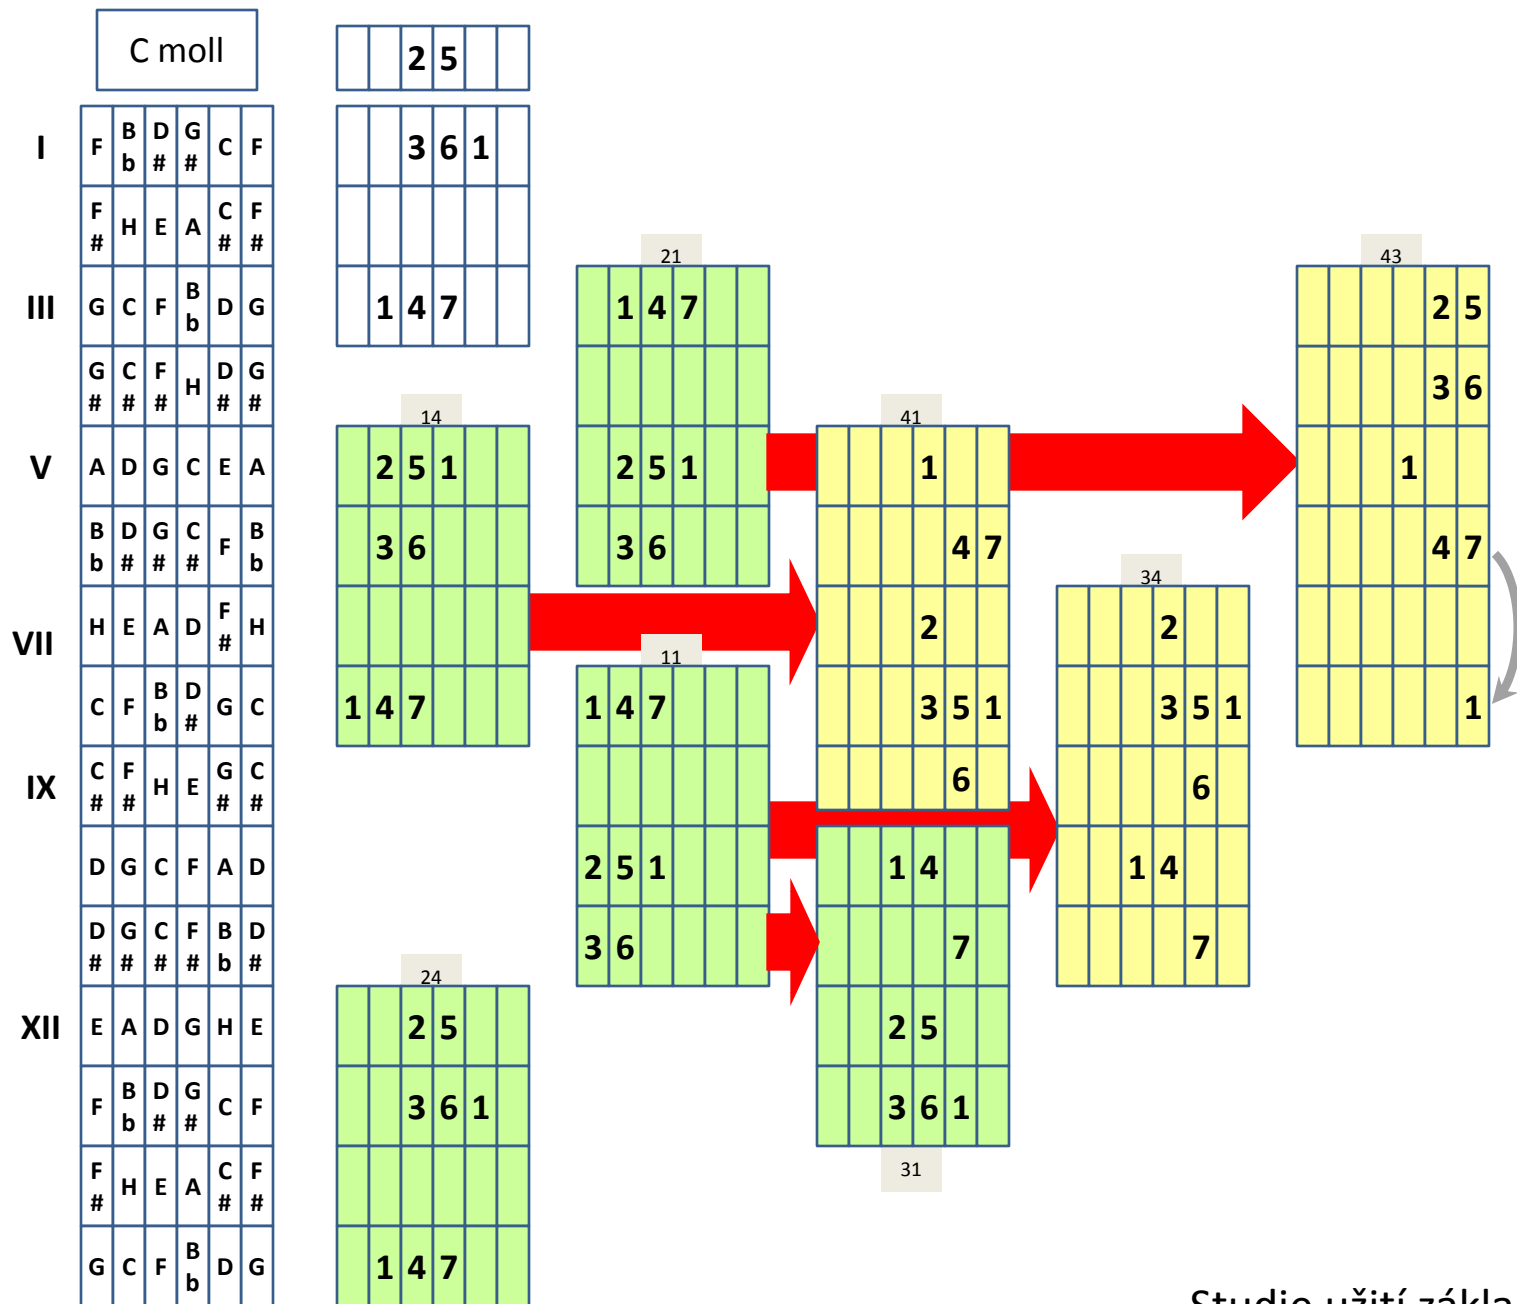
C moll

| | | 2 | 5 | | |
|---|---|---|---|---|---|

I

| F | Bb | D# | G# | C | F |
|---|---|---|---|---|---|
| F# | H | E | A | C# | F# |
| G | C | F | Bb | D | G |
| G# | C# | F# | H | D# | G# |
| A | D | G | C | E | A |
| Bb | D# | G# | C# | F | Bb |
| H | E | A | D | F# | H |
| C | F | Bb | D# | G | C |
| C# | F# | H | E | G# | C# |
| D | G | C | F | A | D |
| D# | G# | C# | F# | Bb | D# |
| E | A | D | G | H | E |
| F | Bb | D# | G# | C | F |
| F# | H | E | A | C# | F# |
| G | C | F | Bb | D | G |

III

V

VII

IX

XII

| | | 3 | 6 | 1 | |
|---|---|---|---|---|---|
| | | | | | |
| | 1 | 4 | 7 | | |

14

| | 2 | 5 | 1 | | |
|---|---|---|---|---|---|
| | 3 | 6 | | | |
| | | | | | |
| 1 | 4 | 7 | | | |

24

| | | 2 | 5 | | |
|---|---|---|---|---|---|
| | | 3 | 6 | 1 | |
| | | | | | |
| | 1 | 4 | 7 | | |

21

| | 1 | 4 | 7 | | |
|---|---|---|---|---|---|
| | | | | | |
| | 2 | 5 | 1 | | |
| | 3 | 6 | | | |

11

| 1 | 4 | 7 | | | |
|---|---|---|---|---|---|
| | | | | | |
| 2 | 5 | 1 | | | |
| 3 | 6 | | | | |

41

| | | | 1 | | |
|---|---|---|---|---|---|
| | | | | 4 | 7 |
| | | | 2 | | |
| | | | 3 | 5 | 1 |
| | | | | 6 | |

| | | 1 | 4 | | |
|---|---|---|---|---|---|
| | | | | 7 | |
| | | 2 | 5 | | |
| | | 3 | 6 | 1 | |

31

34

| | | | 2 | | |
|---|---|---|---|---|---|
| | | | 3 | 5 | 1 |
| | | | | 6 | |
| | | 1 | 4 | | |
| | | | | 7 | |

43

| | | | | 2 | 5 |
|---|---|---|---|---|---|
| | | | | 3 | 6 |
| | | | 1 | | |
| | | | | 4 | 7 |
| | | | | | |
| | | | | | 1 |

Studie užití zákla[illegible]